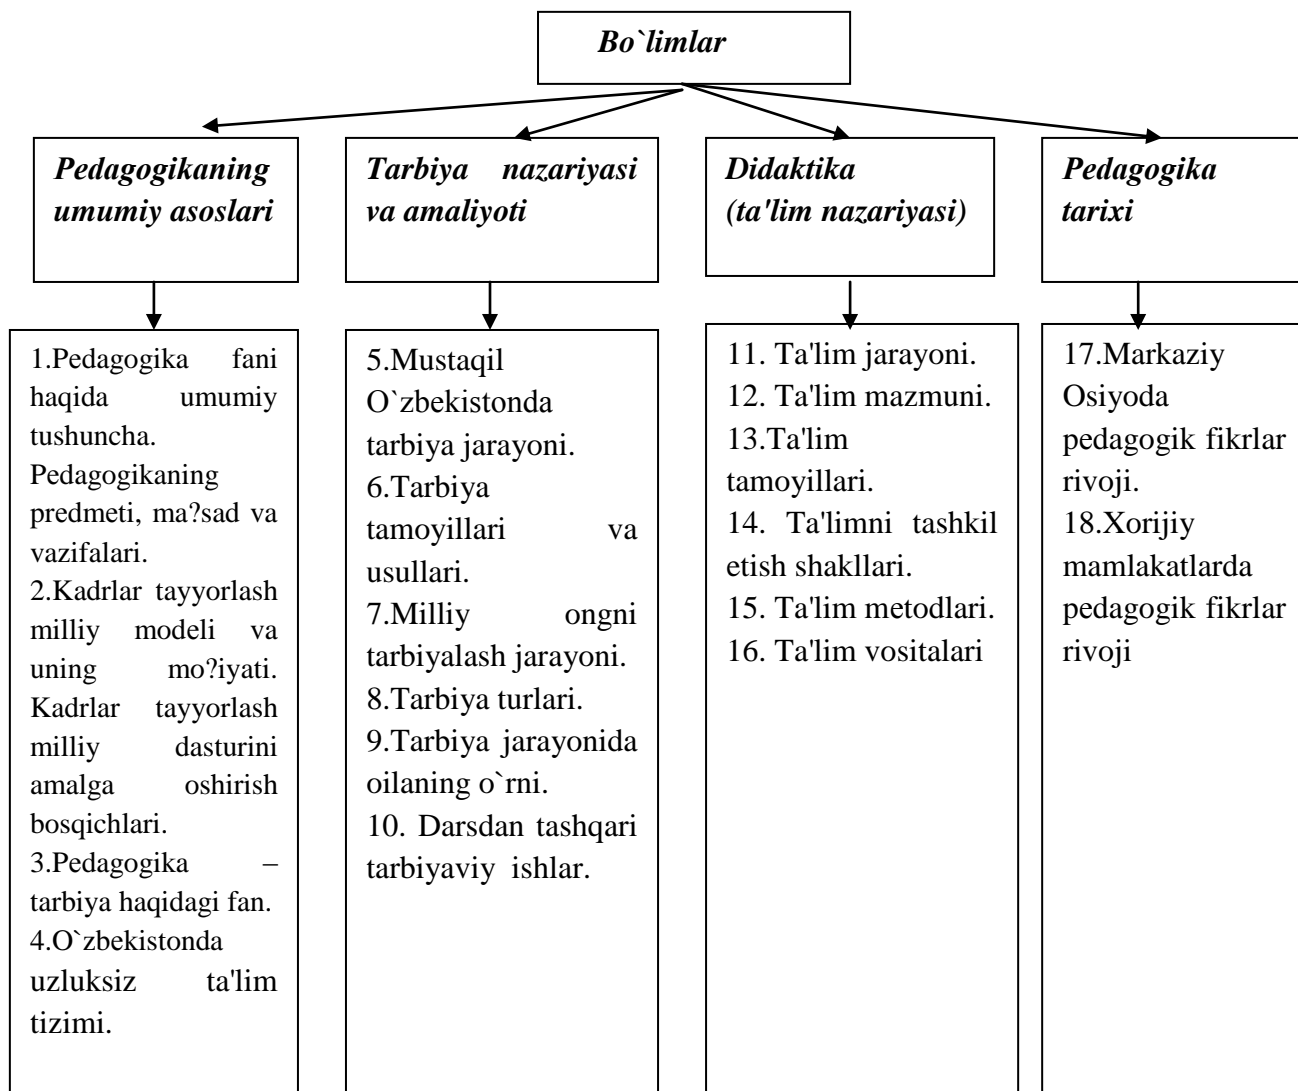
Bo`limlar

Pedagogikaning umumiy asoslari

Tarbiya nazariyasi va amaliyoti

Didaktika (ta'lim nazariyasi)

Pedagogika tarixi

1.Pedagogika fani haqida umumiy tushuncha. Pedagogikaning predmeti, ma?sad va vazifalari.
2.Kadrlar tayyorlash milliy modeli va uning mo?iyati. Kadrlar tayyorlash milliy dasturini amalga oshirish bosqichlari.
3.Pedagogika – tarbiya haqidagi fan.
4.O`zbekistonda uzluksiz ta'lim tizimi.

5.Mustaqil O`zbekistonda tarbiya jarayoni.
6.Tarbiya tamoyillari va usullari.
7.Milliy ongni tarbiyalash jarayoni.
8.Tarbiya turlari.
9.Tarbiya jarayonida oilaning o`rni.
10. Darsdan tashqari tarbiyaviy ishlar.

11. Ta'lim jarayoni.
12. Ta'lim mazmuni.
13.Ta'lim tamoyillari.
14. Ta'limni tashkil etish shakllari.
15. Ta'lim metodlari.
16. Ta'lim vositalari

17.Markaziy Osiyoda pedagogik fikrlar rivoji.
18.Xorijiy mamlakatlarda pedagogik fikrlar rivoji